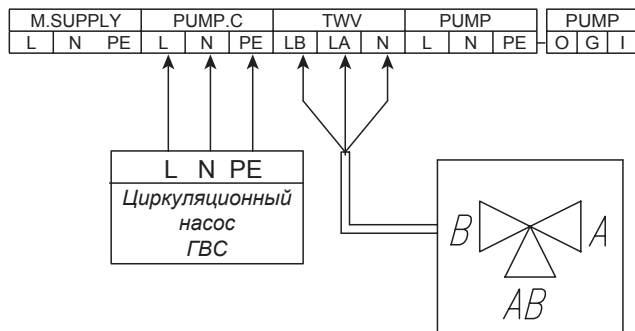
| M.SUPPLY | | | PUMP.C | | | TWV | | | PUMP | | | PUMP | | |
|---|---|---|---|---|---|---|---|---|---|---|---|---|---|---|
| L | N | PE | L | N | PE | LB | LA | N | L | N | PE | O | G | I |

L N PE
Циркуляционный насос ГВС

B A
AB